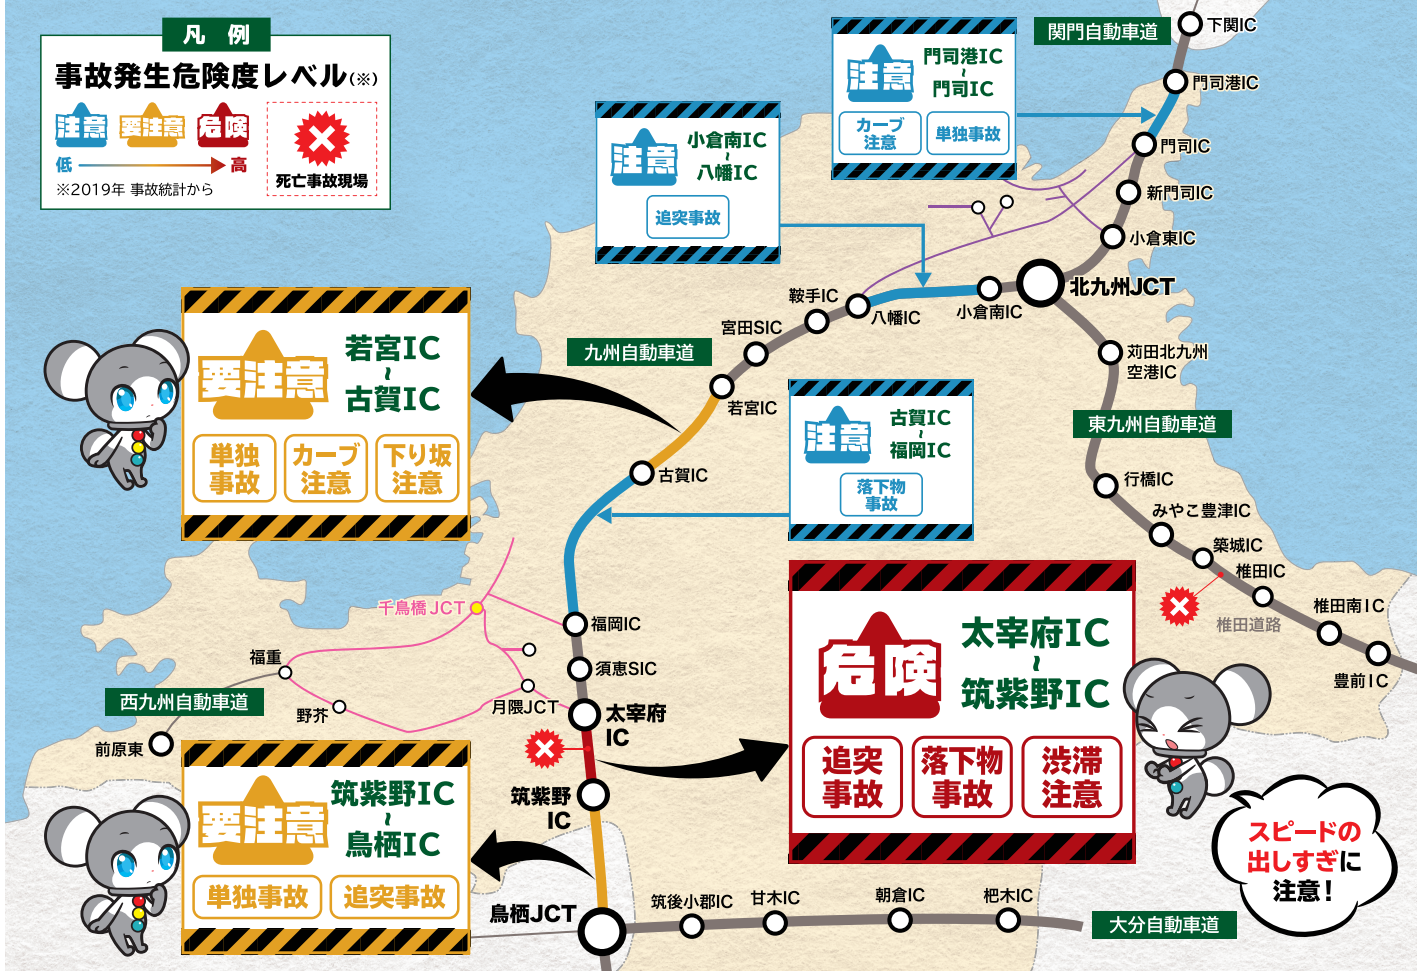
凡　例
事故発生危険度レベル(※)
注意　要注意　危険
低　高
※2019年 事故統計から
死亡事故現場

関門自動車道
下関IC
門司港IC
門司IC
新門司IC
小倉東IC
北九州JCT
注意
門司港IC
～
門司IC
カーブ注意
単独事故

注意
小倉南IC
～
八幡IC
追突事故

鞍手IC
八幡IC
小倉IC
宮田SIC
九州自動車道
若宮IC
苅田北九州空港IC
東九州自動車道

要注意
若宮IC
～
古賀IC
単独事故
カーブ注意
下り坂注意

注意
古賀IC
～
福岡IC
落下物事故

古賀IC
行橋IC
みやこ豊津IC
築城IC
椎田IC
椎田道路
椎田南IC
豊前IC

千鳥橋 JCT
福重
福岡IC
須恵SIC
西九州自動車道
野芥
月隈JCT
太宰府IC
前原東

危険
太宰府IC
～
筑紫野IC
追突事故
落下物事故
渋滞注意

要注意
筑紫野IC
～
鳥栖IC
単独事故
追突事故

筑紫野IC
鳥栖JCT
筑後小郡IC
甘木IC
朝倉IC
杷木IC
大分自動車道

スピードの出しすぎに注意！